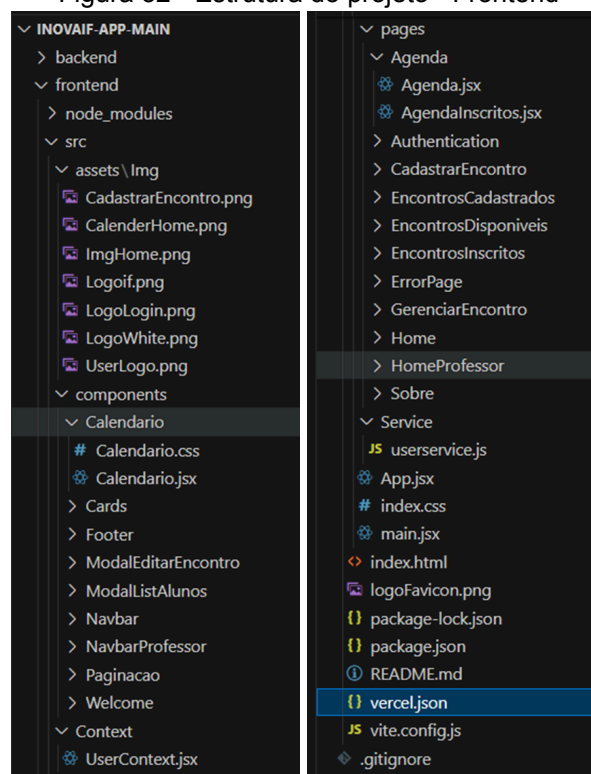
Figura 32 - Estrutura do projeto - Frontend

INOVAIF-APP-MAIN
backend
frontend
node_modules
src
assets \ Img
CadastrarEncontro.png
CalenderHome.png
ImgHome.png
Logoif.png
LogoLogin.png
LogoWhite.png
UserLogo.png
components
Calendario
Calendario.css
Calendario.jsx
Cards
Footer
ModalEditarEncontro
ModalListAlunos
Navbar
NavbarProfessor
Paginacao
Welcome
Context
UserContext.jsx

pages
Agenda
Agenda.jsx
AgendaInscritos.jsx
Authentication
CadastrarEncontro
EncontrosCadastrados
EncontrosDisponiveis
EncontrosInscritos
ErrorPage
GerenciarEncontro
Home
HomeProfessor
Sobre
Service
userservice.js
App.jsx
index.css
main.jsx
index.html
logoFavicon.png
package-lock.json
package.json
README.md
vercel.json
vite.config.js
.gitignore